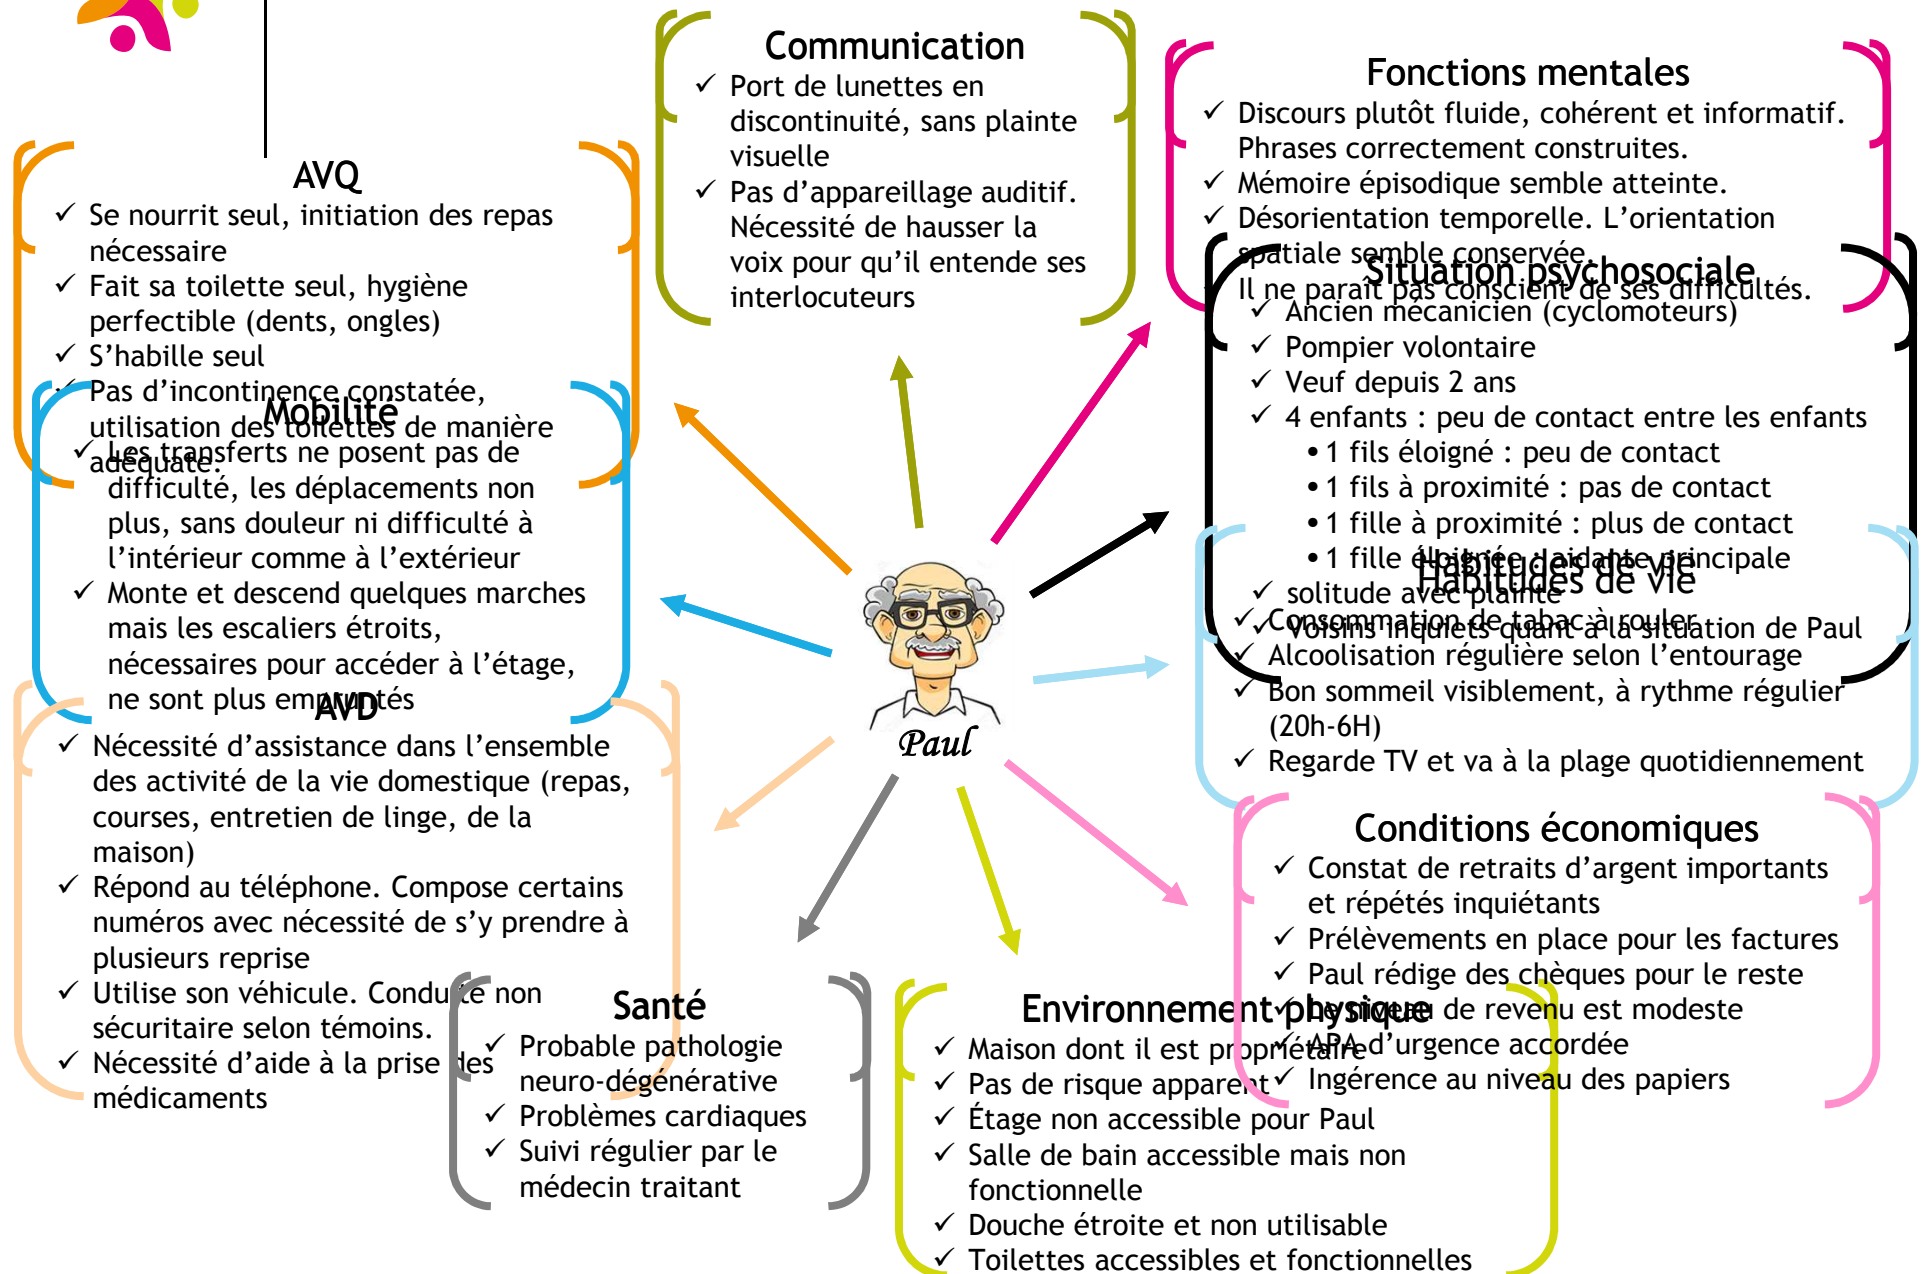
Communication
✓ Port de lunettes en discontinuité, sans plainte visuelle
✓ Pas d'appareillage auditif. Nécessité de hausser la voix pour qu'il entende ses interlocuteurs

Fonctions mentales
✓ Discours plutôt fluide, cohérent et informatif. Phrases correctement construites.
✓ Mémoire épisodique semble atteinte.
✓ Désorientation temporelle. L'orientation spatiale semble conservée.
Il ne parait pas conscient de ses difficultés.

AVQ
✓ Se nourrit seul, initiation des repas nécessaire
✓ Fait sa toilette seul, hygiène perfectible (dents, ongles)
✓ S'habille seul
✓ Pas d'incontinence constatée, utilisation des toilettes de manière adéquate.

Mobilité
✓ Les transferts ne posent pas de difficulté, les déplacements non plus, sans douleur ni difficulté à l'intérieur comme à l'extérieur
✓ Monte et descend quelques marches mais les escaliers étroits, nécessaires pour accéder à l'étage, ne sont plus empruntés

Situation psychosociale
✓ Ancien mécanicien (cyclomoteurs)
✓ Pompier volontaire
✓ Veuf depuis 2 ans
✓ 4 enfants : peu de contact entre les enfants
• 1 fils éloigné : peu de contact
• 1 fils à proximité : pas de contact
• 1 fille à proximité : plus de contact
• 1 fille éloignée : aidante principale
✓ solitude avec plainte
✓ Voisins inquiets quant à la situation de Paul

Habitudes de vie
✓ Consommation de tabac à rouler
✓ Alcoolisation régulière selon l'entourage
✓ Bon sommeil visiblement, à rythme régulier (20h-6H)
✓ Regarde TV et va à la plage quotidiennement

Paul

AVD
✓ Nécessité d'assistance dans l'ensemble des activité de la vie domestique (repas, courses, entretien de linge, de la maison)
✓ Répond au téléphone. Compose certains numéros avec nécessité de s'y prendre à plusieurs reprise
✓ Utilise son véhicule. Conduite non sécuritaire selon témoins.
✓ Nécessité d'aide à la prise des médicaments

Santé
✓ Probable pathologie neuro-dégénérative
✓ Problèmes cardiaques
✓ Suivi régulier par le médecin traitant

Conditions économiques
✓ Constat de retraits d'argent importants et répétés inquiétants
✓ Prélèvements en place pour les factures
✓ Paul rédige des chèques pour le reste
✓ Le niveau de revenu est modeste
✓ APA d'urgence accordée
✓ Ingérence au niveau des papiers

Environnement physique
✓ Maison dont il est propriétaire
✓ Pas de risque apparent
✓ Étage non accessible pour Paul
✓ Salle de bain accessible mais non fonctionnelle
✓ Douche étroite et non utilisable
✓ Toilettes accessibles et fonctionnelles